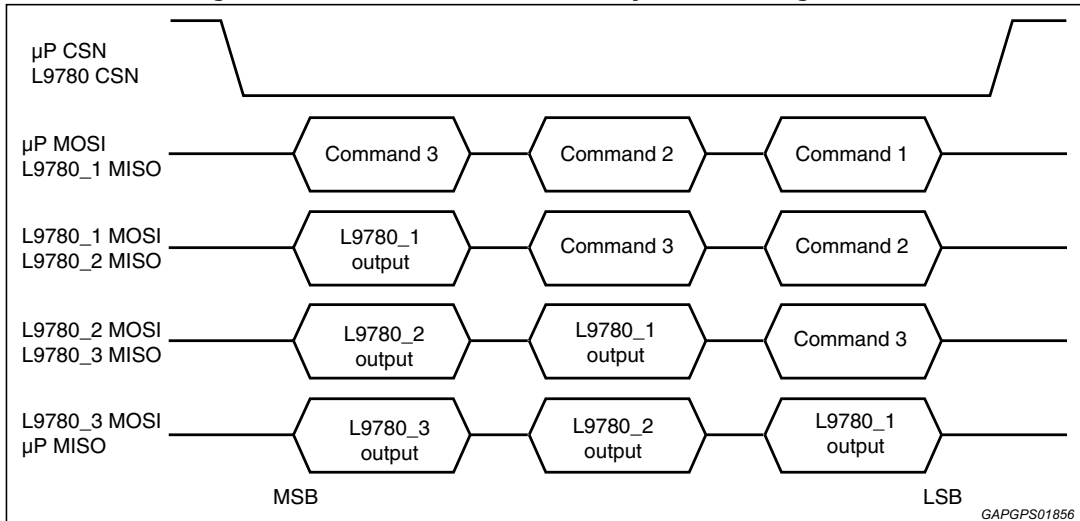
µP CSN
L9780 CSN

µP MOSI
L9780_1 MISO

Command 3

Command 2

Command 1

L9780_1 MOSI
L9780_2 MISO

L9780_1 output

Command 3

Command 2

L9780_2 MOSI
L9780_3 MISO

L9780_2 output

L9780_1 output

Command 3

L9780_3 MOSI
µP MISO

L9780_3 output

L9780_2 output

L9780_1 output

MSB

LSB

GAPGPS01856